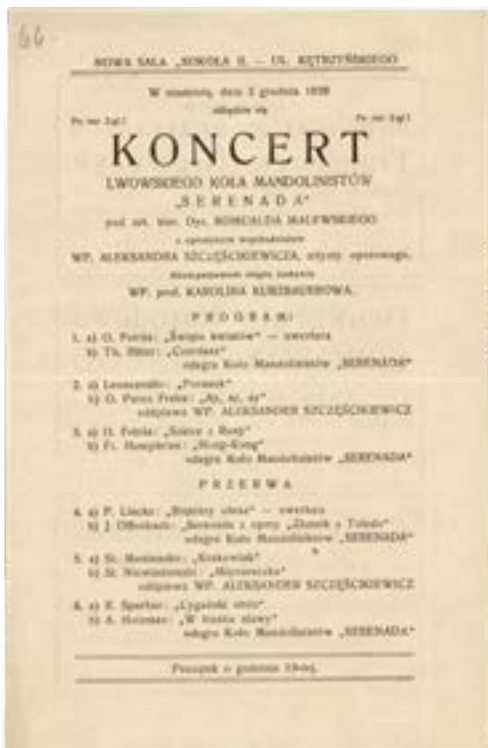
66

NOWA SALA „SOKOŁA II. — UL. KĘTRZYŃSKIEGO

W niedzielę, dnia 3 grudnia 1939 odbędzie się

Po zł 2gl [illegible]

Po zł 2gl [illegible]

KONCERT

LWOWSKIEGO KOŁA MANDOLINISTÓW „SERENADA"

pod art. kier. Dyr. ROMUALDA MALEWSKIEGO

z łaskawym współudziałem

WP. ALEKSANDRA SZCZĘŚCIKIEWICZA, artysty operowego.

Akompaniować będzie

WP. prof. KAROLINA KURZBAUEROWA.

PROGRAM:

1. a) O. Fortis: „Święto kwiatów" — uwertura
b) Th. Ritter: „Czardasz"
odegra Koło Mandolinistów „SERENADA"

2. a) Leoncavallo: „Poranek"
b) O. Perez Freire: „Ay, ay, ay"
odśpiewa WP. ALEKSANDER SZCZĘŚCIKIEWICZ

3. a) O. Fortis: „Szkice z Rosji"
b) Fr. Humphries: „Hong-Kong"
odegra Koło Mandolinistów „SERENADA"

PRZERWA

4. a) P. Lincke: „Błędny ołnik" — uwertura
b) J. Offenbach: „Serenada z opery „Złotnik z Toledo"
odegra Koło Mandolinistów „SERENADA"

5. a) St. Moniuszko: „Krakowiak"
b) St. Niewiadomski: „Mazurawka"
odśpiewa WP. ALEKSANDER SZCZĘŚCIKIEWICZ

6. a) E. Sparker: „Cygański obóz"
b) A. Holzmann: „W blasku sławy"
odegra Koło Mandolinistów „SERENADA"

Początek o godzinie 19-tej.